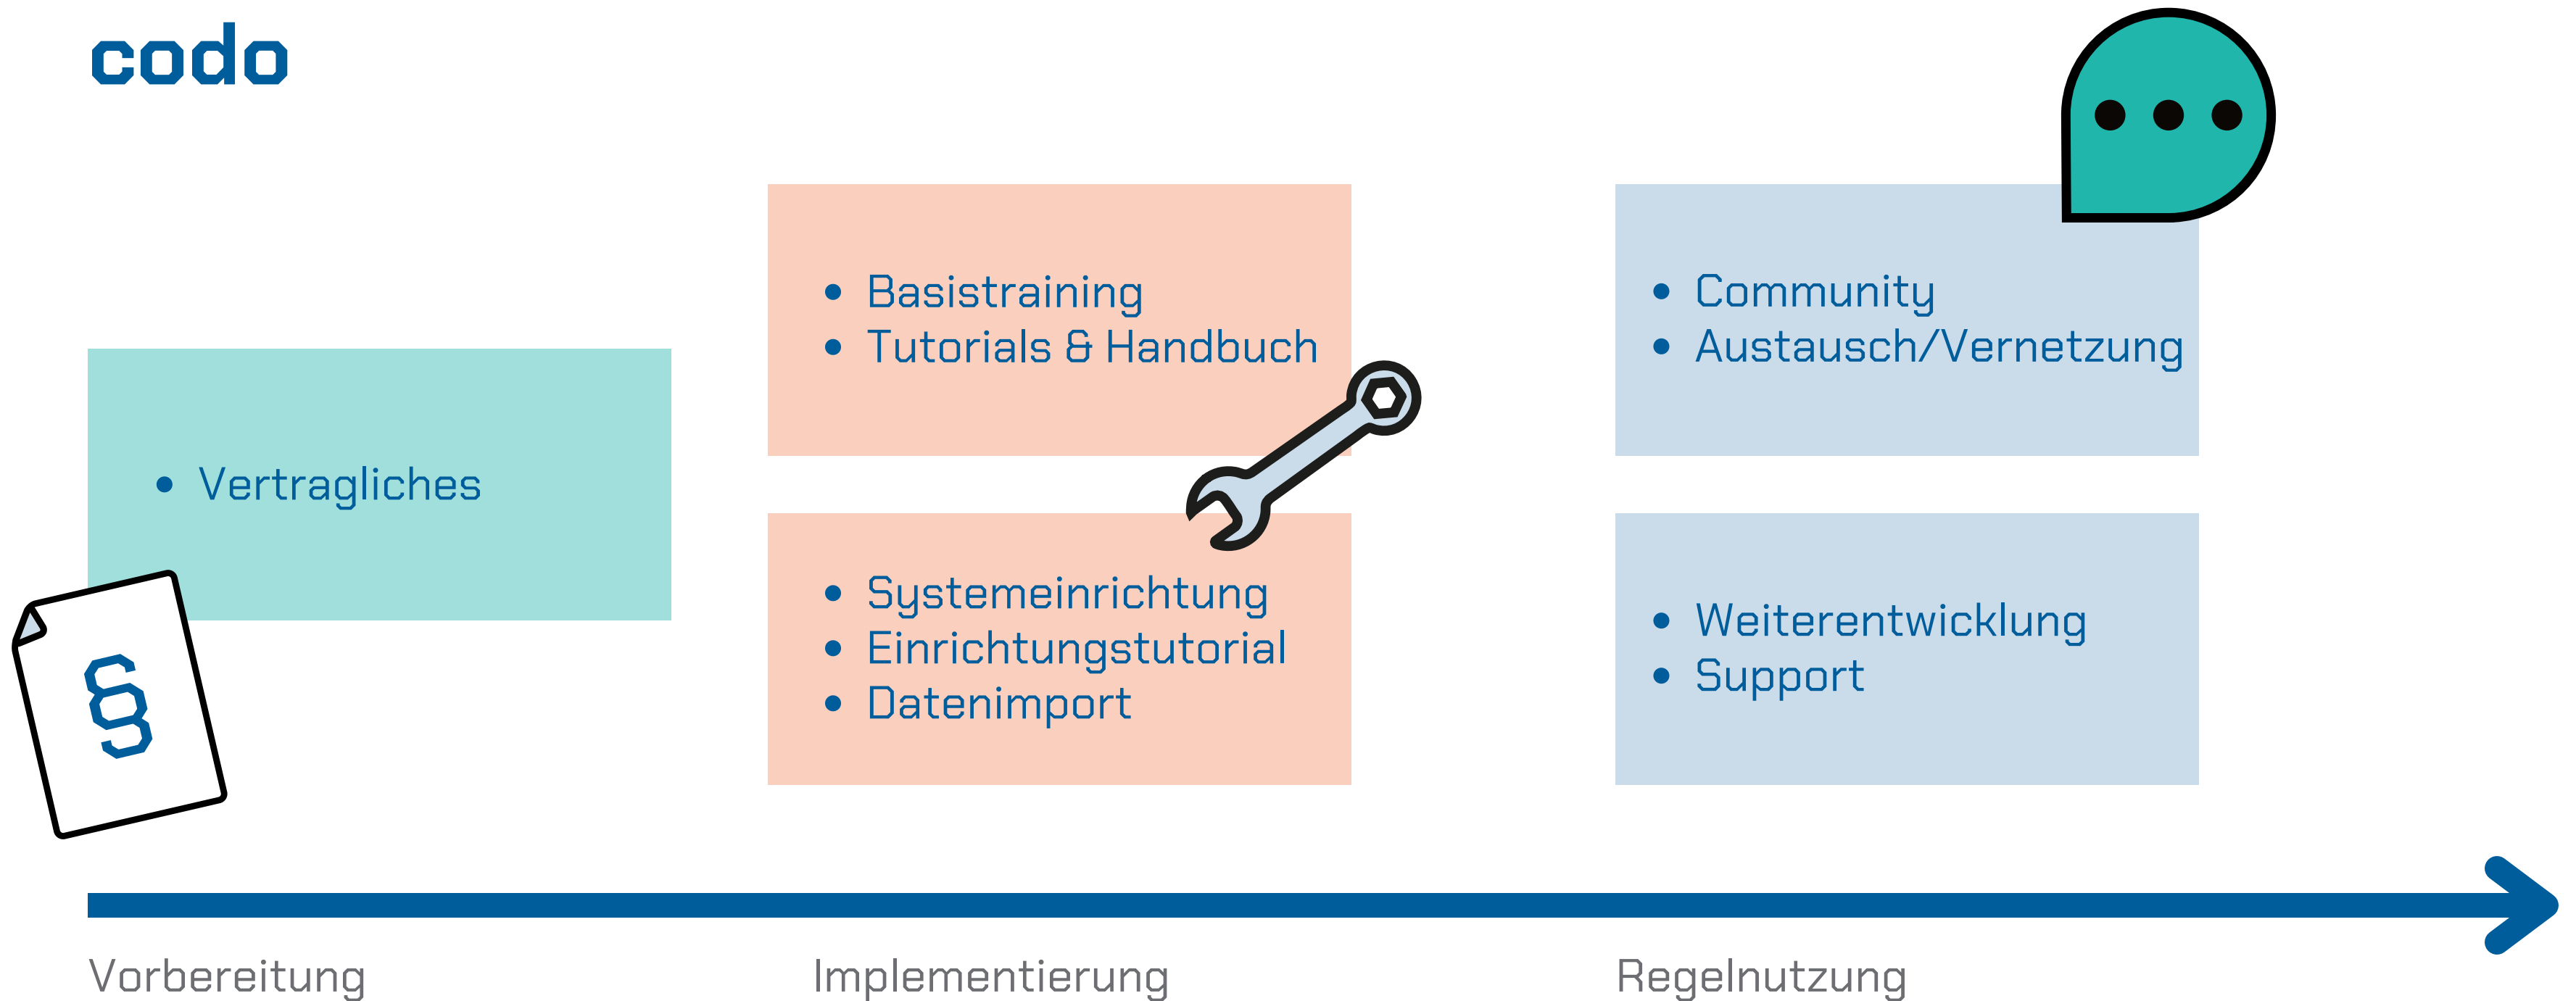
codo

- Vertragliches

- Basistraining
- Tutorials & Handbuch

- Systemeinrichtung
- Einrichtungstutorial
- Datenimport

- Community
- Austausch/Vernetzung

- Weiterentwicklung
- Support

§

Vorbereitung

Implementierung

Regelnutzung